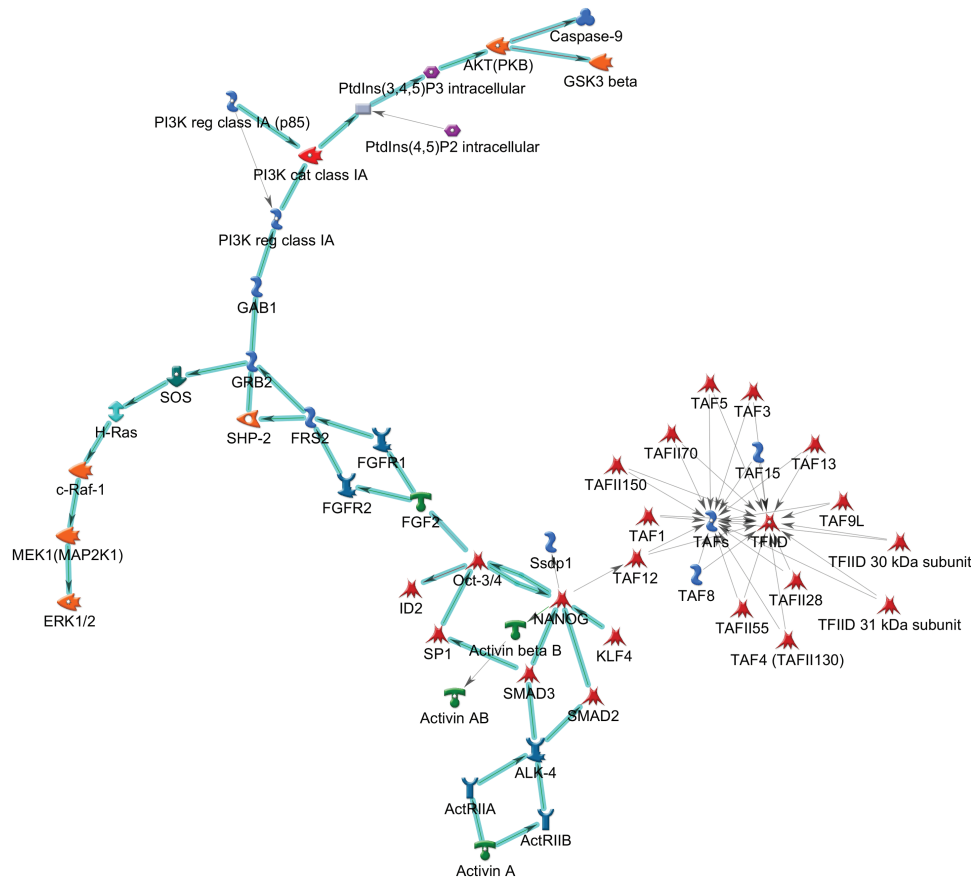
Caspase-9
AKT(PKB)
GSK3 beta
PtdIns(3,4,5)P3 intracellular
PI3K reg class IA (p85)
PtdIns(4,5)P2 intracellular
PI3K cat class IA
PI3K reg class IA
GAB1
SOS
GRB2
H-Ras
SHP-2
FRS2
FGFR1
c-Raf-1
FGFR2
FGF2
MEK1(MAP2K1)
ERK1/2
TAF5
TAF3
TAFII70
TAF15
TAF13
TAFII150
TAF9L
TAF1
TAFs
TFIID
TFIID 30 kDa subunit
Ssdp1
TAF12
TAF8
TAFII28
Oct-3/4
ID2
NANOG
TFIID 31 kDa subunit
TAFII55
SP1
Activin beta B
KLF4
TAF4 (TAFII130)
SMAD3
SMAD2
Activin AB
ALK-4
ActRIIA
ActRIIB
Activin A